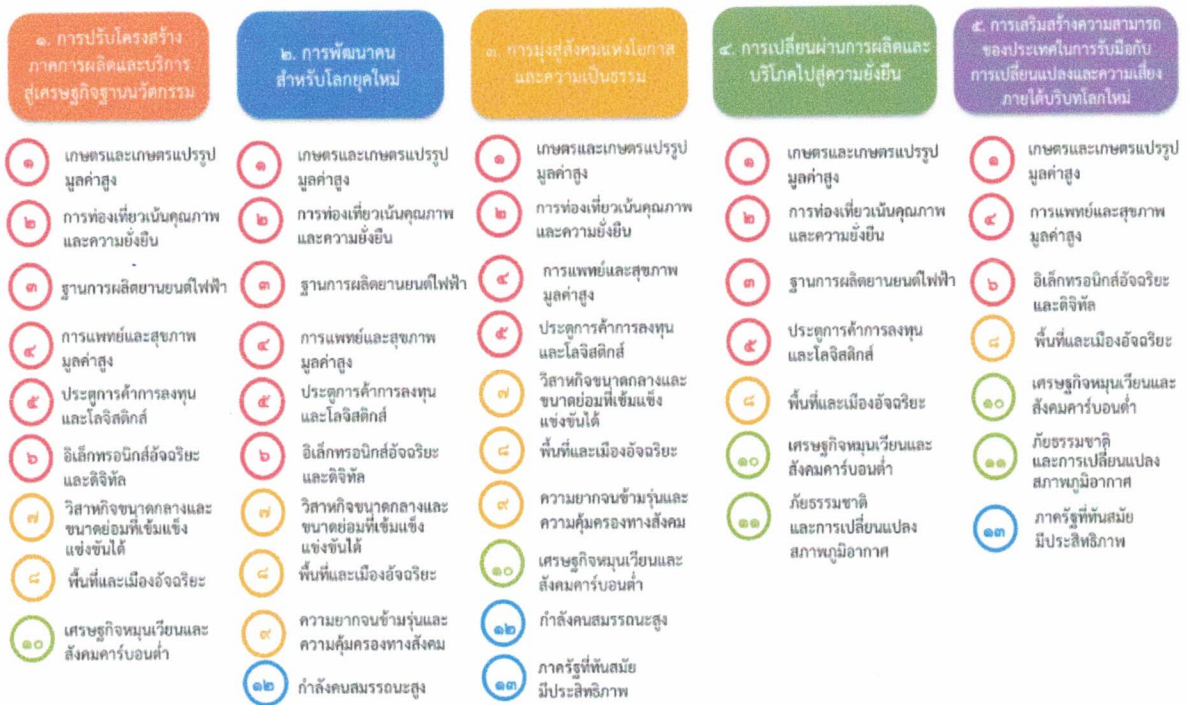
๑. การปรับโครงสร้างภาคการผลิตและบริการสู่เศรษฐกิจฐานนวัตกรรม

๑ เกษตรและเกษตรแปรรูปมูลค่าสูง

๒ การท่องเที่ยวเน้นคุณภาพและความยั่งยืน

๓ ฐานการผลิตยานยนต์ไฟฟ้า

๔ การแพทย์และสุขภาพมูลค่าสูง

๕ ประตูการค้าการลงทุนและโลจิสติกส์

๖ อิเล็กทรอนิกส์อัจฉริยะและดิจิทัล

๗ วิสาหกิจขนาดกลางและขนาดย่อมที่เข้มแข็งแข่งขันได้

๘ พื้นที่และเมืองอัจฉริยะ

๑๐ เศรษฐกิจหมุนเวียนและสังคมคาร์บอนต่ำ

๒. การพัฒนาคนสำหรับโลกยุคใหม่

๑ เกษตรและเกษตรแปรรูปมูลค่าสูง

๒ การท่องเที่ยวเน้นคุณภาพและความยั่งยืน

๓ ฐานการผลิตยานยนต์ไฟฟ้า

๔ การแพทย์และสุขภาพมูลค่าสูง

๕ ประตูการค้าการลงทุนและโลจิสติกส์

๖ อิเล็กทรอนิกส์อัจฉริยะและดิจิทัล

๗ วิสาหกิจขนาดกลางและขนาดย่อมที่เข้มแข็งแข่งขันได้

๘ พื้นที่และเมืองอัจฉริยะ

๙ ความยากจนข้ามรุ่นและความคุ้มครองทางสังคม

๑๒ กำลังคนสมรรถนะสูง

๓. การมุ่งสู่สังคมแห่งโอกาสและความเป็นธรรม

๑ เกษตรและเกษตรแปรรูปมูลค่าสูง

๒ การท่องเที่ยวเน้นคุณภาพและความยั่งยืน

๔ การแพทย์และสุขภาพมูลค่าสูง

๕ ประตูการค้าการลงทุนและโลจิสติกส์

๗ วิสาหกิจขนาดกลางและขนาดย่อมที่เข้มแข็งแข่งขันได้

๘ พื้นที่และเมืองอัจฉริยะ

๙ ความยากจนข้ามรุ่นและความคุ้มครองทางสังคม

๑๐ เศรษฐกิจหมุนเวียนและสังคมคาร์บอนต่ำ

๑๒ กำลังคนสมรรถนะสูง

๑๓ ภาครัฐที่ทันสมัยมีประสิทธิภาพ

๔. การเปลี่ยนผ่านการผลิตและบริโภคไปสู่ความยั่งยืน

๑ เกษตรและเกษตรแปรรูปมูลค่าสูง

๒ การท่องเที่ยวเน้นคุณภาพและความยั่งยืน

๓ ฐานการผลิตยานยนต์ไฟฟ้า

๕ ประตูการค้าการลงทุนและโลจิสติกส์

๘ พื้นที่และเมืองอัจฉริยะ

๑๐ เศรษฐกิจหมุนเวียนและสังคมคาร์บอนต่ำ

๑๑ ภัยธรรมชาติและการเปลี่ยนแปลงสภาพภูมิอากาศ

๕. การเสริมสร้างความสามารถของประเทศในการรับมือกับการเปลี่ยนแปลงและความเสี่ยงภายใต้บริบทโลกใหม่

๑ เกษตรและเกษตรแปรรูปมูลค่าสูง

๔ การแพทย์และสุขภาพมูลค่าสูง

๖ อิเล็กทรอนิกส์อัจฉริยะและดิจิทัล

๘ พื้นที่และเมืองอัจฉริยะ

๑๐ เศรษฐกิจหมุนเวียนและสังคมคาร์บอนต่ำ

๑๑ ภัยธรรมชาติและการเปลี่ยนแปลงสภาพภูมิอากาศ

๑๓ ภาครัฐที่ทันสมัยมีประสิทธิภาพ